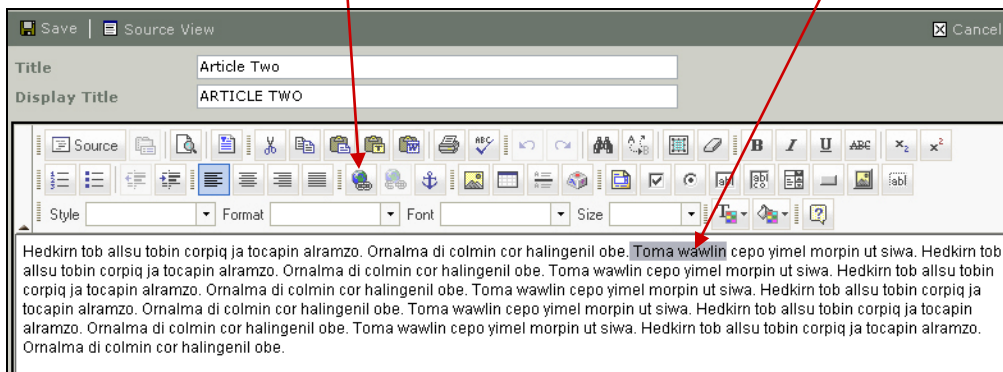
Save | Source View

Cancel

Title Article Two

Display Title ARTICLE TWO

Source

B I U ABC $x_2$ $x^2$

Style Format Font Size

Hedkirn tob allsu tobin corpiq ja tocapin alramzo. Ornalma di colmin cor halingenil obe. Toma wawlin cepo yimel morpin ut siwa. Hedkirn tob allsu tobin corpiq ja tocapin alramzo. Ornalma di colmin cor halingenil obe. Toma wawlin cepo yimel morpin ut siwa. Hedkirn tob allsu tobin corpiq ja tocapin alramzo. Ornalma di colmin cor halingenil obe. Toma wawlin cepo yimel morpin ut siwa. Hedkirn tob allsu tobin corpiq ja tocapin alramzo. Ornalma di colmin cor halingenil obe. Toma wawlin cepo yimel morpin ut siwa. Hedkirn tob allsu tobin corpiq ja tocapin alramzo. Ornalma di colmin cor halingenil obe. Toma wawlin cepo yimel morpin ut siwa. Hedkirn tob allsu tobin corpiq ja tocapin alramzo. Ornalma di colmin cor halingenil obe.